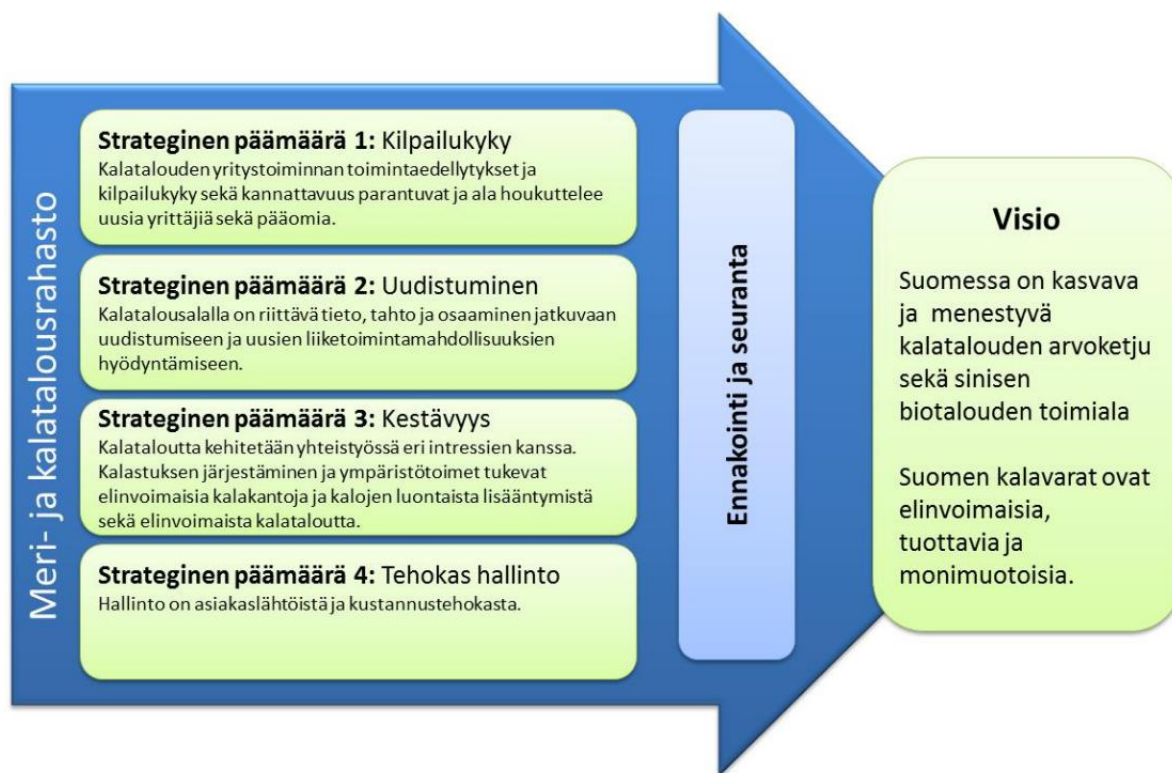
Meri- ja kalatalousrahasto

Strateginen päämäärä 1: Kilpailukyky
Kalatalouden yritystoiminnan toimintaedellytykset ja kilpailukyky sekä kannattavuus parantuvat ja ala houkuttelee uusia yrittäjiä sekä pääomia.

Strateginen päämäärä 2: Uudistuminen
Kalatalousalalla on riittävä tieto, tahto ja osaaminen jatkuvaan uudistumiseen ja uusien liiketoimintamahdollisuuksien hyödyntämiseen.

Strateginen päämäärä 3: Kestävyys
Kalataloutta kehitetään yhteistyössä eri intressien kanssa. Kalastuksen järjestäminen ja ympäristötoimet tukevat elinvoimaisia kalakantoja ja kalojen luontaista lisääntymistä sekä elinvoimaista kalataloutta.

Strateginen päämäärä 4: Tehokas hallinto
Hallinto on asiakaslähtöistä ja kustannustehokasta.

Ennakointi ja seuranta

Visio

Suomessa on kasvava ja menestyvä kalatalouden arvoketju sekä sinisen biotalouden toimiala

Suomen kalavarat ovat elinvoimaisia, tuottavia ja monimuotoisia.